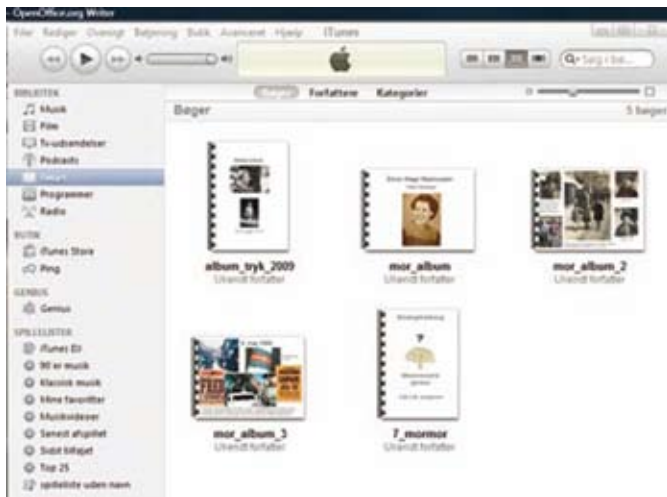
OpenOffice.org Writer

Filer Rediger Oversigt Betjening Butik Avanceret Hjælp iTunes

Søg i bø...

BIBLIOTEK
Musik
Film
Tv-udsendelser
Podcasts
Bøger
Programmer
Radio

BUTIK
iTunes Store
Ping

GENIUS
Genius

SPILLELISTER
iTunes DJ
90'er musik
Klassisk musik
Mine favoritter
Musikvideoer
Senest afspillet
Sidst tilføjet
Top 25
spilleliste uden navn

Forfattere Kategorier

Bøger

5 bøger

album_tryk_2009
Ukendt forfatter

mor_album
Ukendt forfatter

mor_album_2
Ukendt forfatter

mor_album_3
Ukendt forfatter

7_mormor
Ukendt forfatter